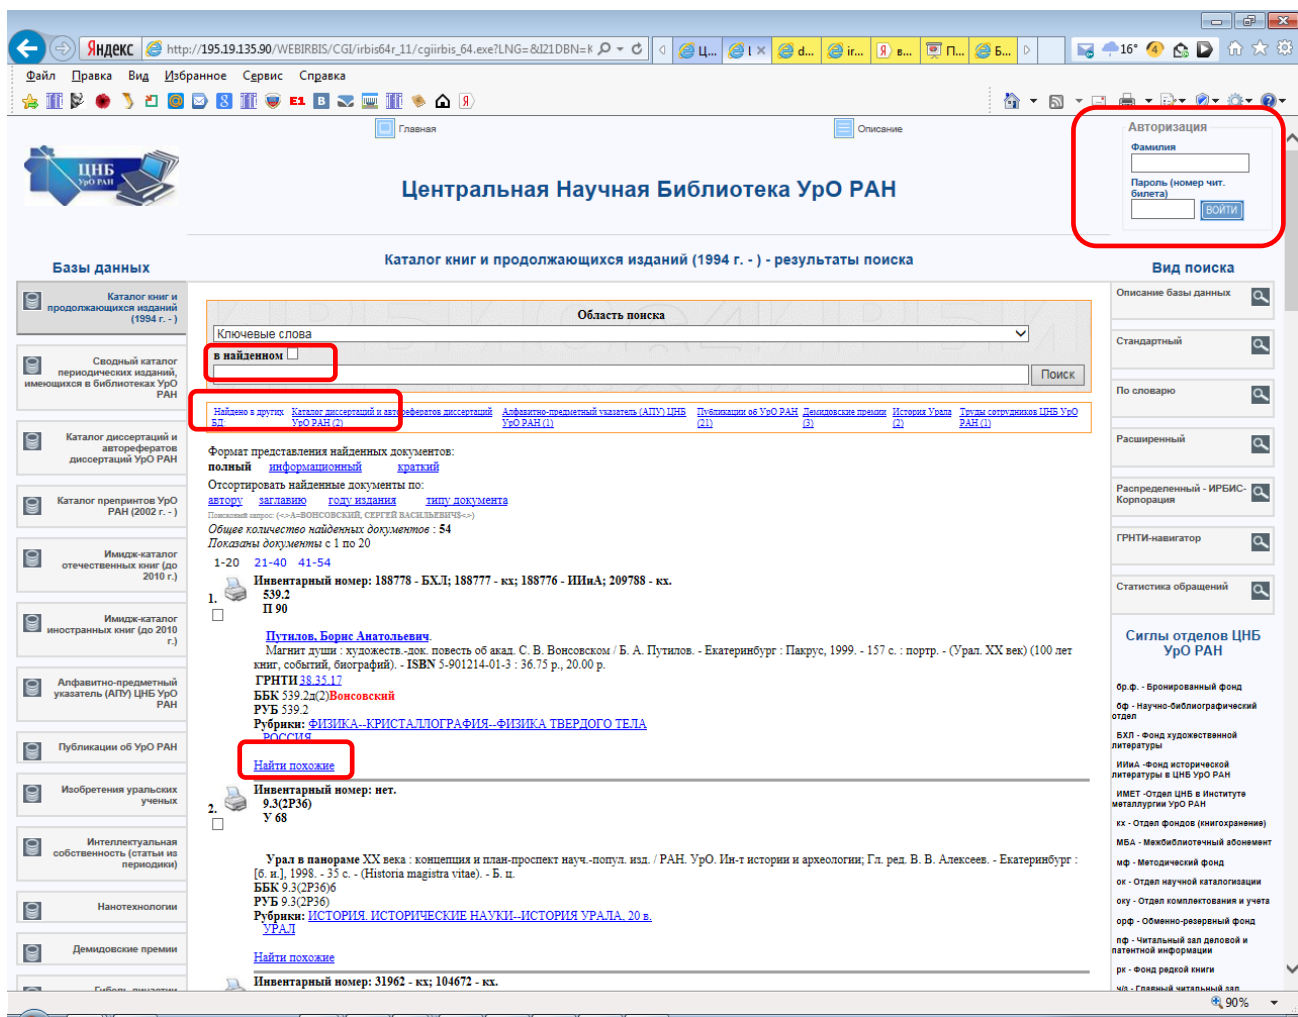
Яндекс http://195.19.135.90/WEBIRBIS/CGI/irbis64r_11/cgiirbis_64.exe?LNG=&I21DBN=K

Файл Правка Вид Избранное Сервис Справка

Главная Описание

Центральная Научная Библиотека УрО РАН

Авторизация
Фамилия
Пароль (номер чит. билета)
ВОЙТИ

Базы данных

Каталог книг и продолжающихся изданий (1994 г. - )
Сводный каталог периодических изданий, имеющихся в библиотеках УрО РАН
Каталог диссертаций и авторефератов диссертаций УрО РАН
Каталог препринтов УрО РАН (2002 г. - )
Имидж-каталог отечественных книг (до 2010 г.)
Имидж-каталог иностранных книг (до 2010 г.)
Алфавитно-предметный указатель (АПУ) ЦНБ УрО РАН
Публикации об УрО РАН
Изобретения уральских ученых
Интеллектуальная собственность (статьи из периодики)
Нанотехнологии
Демидовские премии

Каталог книг и продолжающихся изданий (1994 г. - ) - результаты поиска

Область поиска
Ключевые слова
в найденном
Поиск

Найдено в других БД: Каталог диссертаций и авторефератов диссертаций УрО РАН (2) Алфавитно-предметный указатель (АПУ) ЦНБ УрО РАН (1) Публикации об УрО РАН (21) Демидовские премии (3) История Урала (2) Труды сотрудников ЦНБ УрО РАН (1)

Формат представления найденных документов:
полный информационный краткий
Отсортировать найденные документы по:
автору заглавию году издания типу документа
Поисковый запрос: (<.>A=ВОНСОВСКИЙ, СЕРГЕЙ ВАСИЛЬЕВИЧ<.>)
Общее количество найденных документов : 54
Показаны документы с 1 по 20
1-20 21-40 41-54

1. Инвентарный номер: 188778 - БХЛ; 188777 - кх; 188776 - ИИиА; 209788 - кх.
539.2
П 90

Путилов, Борис Анатольевич.
Магнит души : художеств.-док. повесть об акад. С. В. Вонсовском / Б. А. Путилов. - Екатеринбург : Пакрус, 1999. - 157 с. : портр. - (Урал. XX век) (100 лет книг, событий, биографий). - ISBN 5-901214-01-3 : 36.75 р., 20.00 р.
ГРНТИ 38.35.17
ББК 539.2д(2)Вонсовский
РУБ 539.2
Рубрики: ФИЗИКА--КРИСТАЛЛОГРАФИЯ--ФИЗИКА ТВЕРДОГО ТЕЛА
РОССИЯ
Найти похожие

2. Инвентарный номер: нет.
9.3(2Р36)
У 68

Урал в панораме XX века : концепция и план-проспект науч.-попул. изд. / РАН. УрО. Ин-т истории и археологии; Гл. ред. В. В. Алексеев. - Екатеринбург : [б. и.], 1998. - 35 с. - (Historia magistra vitae). - Б. ц.
ББК 9.3(2Р36)б
РУБ 9.3(2Р36)
Рубрики: ИСТОРИЯ. ИСТОРИЧЕСКИЕ НАУКИ--ИСТОРИЯ УРАЛА. 20 в.
УРАЛ
Найти похожие

Инвентарный номер: 31962 - кх; 104672 - кх.

Вид поиска
Описание базы данных
Стандартный
По словарю
Расширенный
Распределенный - ИРБИС-Корпорация
ГРНТИ-навигатор
Статистика обращений

Сиглы отделов ЦНБ УрО РАН
бр.ф. - Бронированный фонд
бф - Научно-библиографический отдел
БХЛ - Фонд художественной литературы
ИИиА -Фонд исторической литературы в ЦНБ УрО РАН
ИМЕТ -Отдел ЦНБ в Институте металлургии УрО РАН
кх - Отдел фондов (книгохранение)
МБА - Межбиблиотечный абонемент
мф - Методический фонд
ок - Отдел научной каталогизации
оку - Отдел комплектования и учета
орф - Обменно-резервный фонд
пф - Читальный зал деловой и патентной информации
рк - Фонд редкой книги

90%